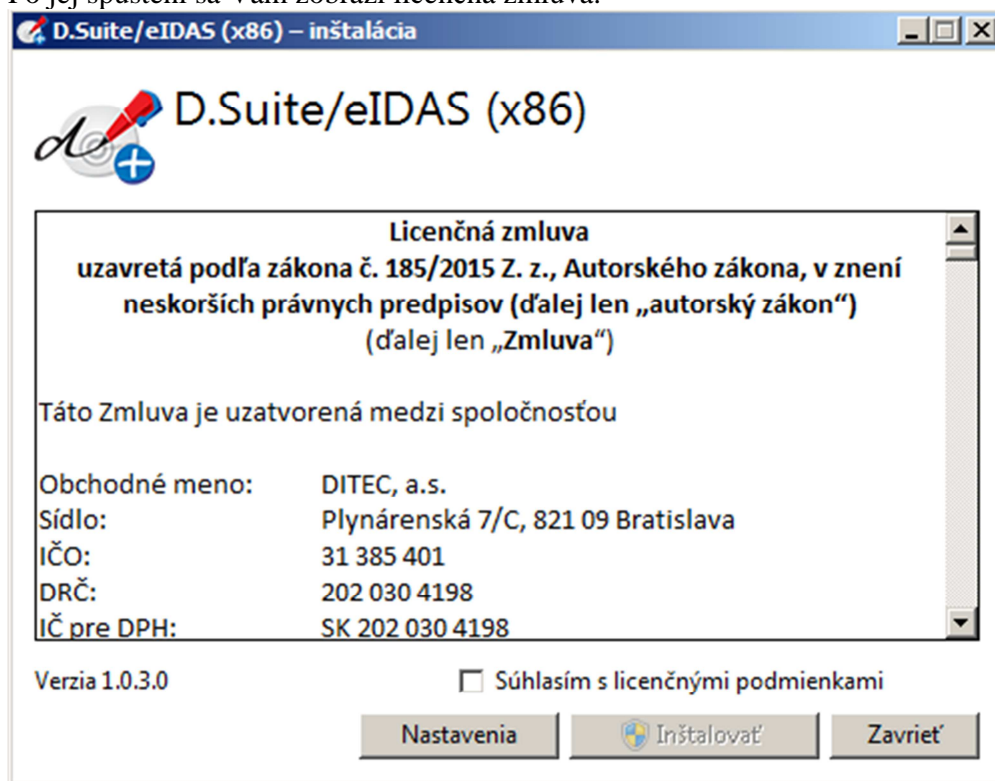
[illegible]

D.Suite/eIDAS (x86) – inštalácia

D.Suite/eIDAS (x86)

**Licenčná zmluva**
**uzavretá podľa zákona č. 185/2015 Z. z., Autorského zákona, v znení neskorších právnych predpisov (ďalej len „autorský zákon“)**
(ďalej len „**Zmluva**“)

Táto Zmluva je uzatvorená medzi spoločnosťou

| | |
|---|---|
| Obchodné meno: | DITEC, a.s. |
| Sídlo: | Plynárenská 7/C, 821 09 Bratislava |
| IČO: | 31 385 401 |
| DRČ: | 202 030 4198 |
| IČ pre DPH: | SK 202 030 4198 |

Verzia 1.0.3.0

Súhlasím s licenčnými podmienkami

Nastavenia

Inštalovať

Zavrieť